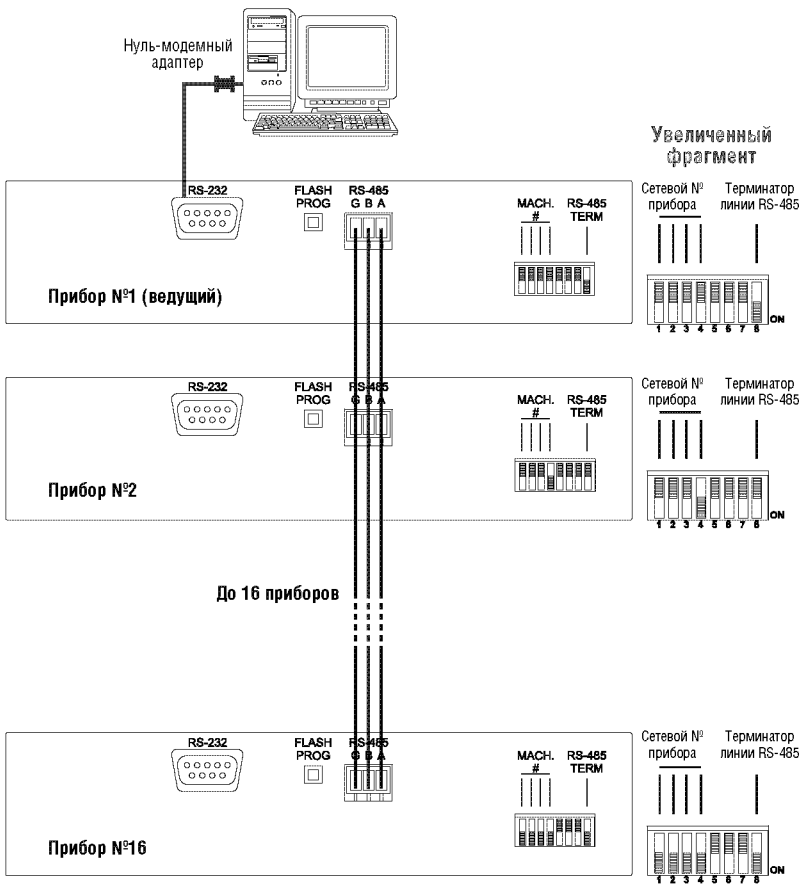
Нуль-модемный адаптер

Увеличенный фрагмент

RS-232

FLASH PROG

RS-485
G B A

MACH. #

RS-485 TERM

Сетевой № прибора

Терминатор линии RS-485

1 2 3 4 5 6 7 8 ON

Прибор №1 (ведущий)

RS-232

FLASH PROG

RS-485
G B A

MACH. #

RS-485 TERM

Сетевой № прибора

Терминатор линии RS-485

1 2 3 4 5 6 7 8 ON

Прибор №2

До 16 приборов

RS-232

FLASH PROG

RS-485
G B A

MACH. #

RS-485 TERM

Сетевой № прибора

Терминатор линии RS-485

1 2 3 4 5 6 7 8 ON

Прибор №16